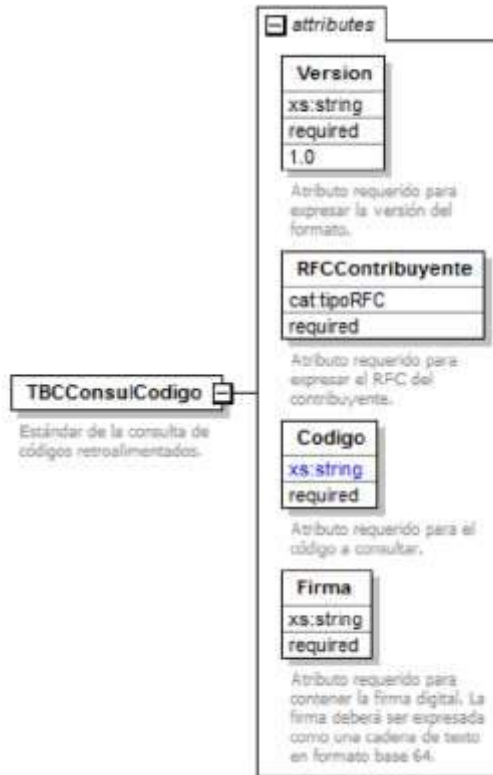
TBCConsulCodigo

Estándar de la consulta de códigos retroalimentados.

attributes

Version
xs:string
required
1.0

Atributo requerido para expresar la versión del formato.

RFCContribuyente
cat:tipoRFC
required

Atributo requerido para expresar el RFC del contribuyente.

Codigo
xs:string
required

Atributo requerido para el código a consultar.

Firma
xs:string
required

Atributo requerido para contener la firma digital. La firma deberá ser expresada como una cadena de texto en formato base 64.